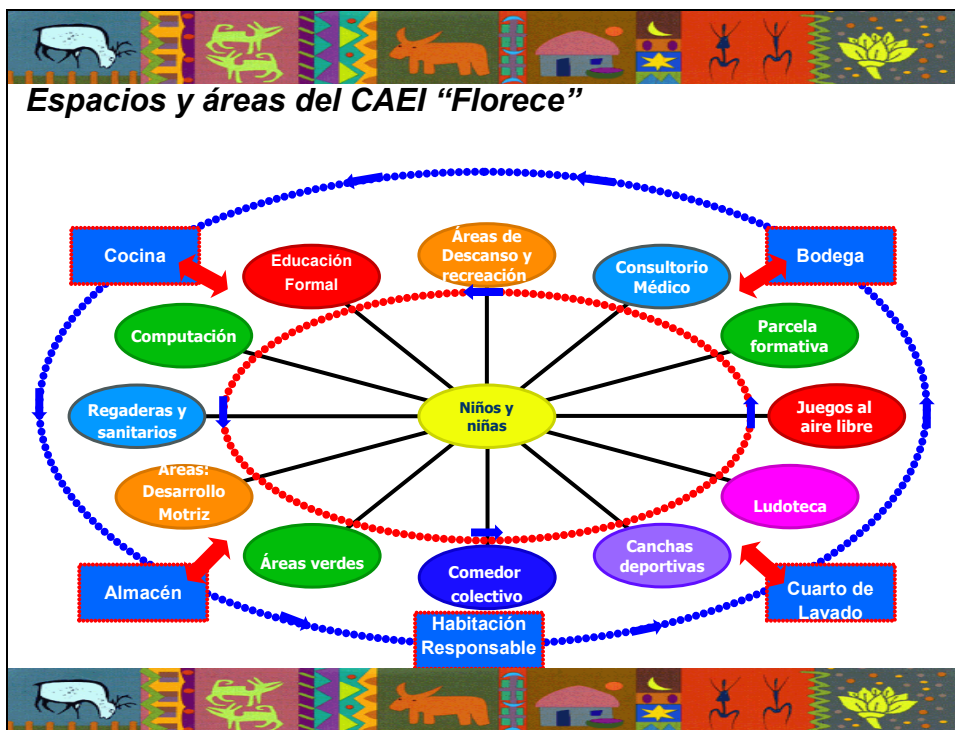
Espacios y áreas del CAEI “Florece”

Cocina

Educación Formal

Áreas de Descanso y recreación

Consultorio Médico

Bodega

Computación

Parcela formativa

Regaderas y sanitarios

Niños y niñas

Juegos al aire libre

Áreas: Desarrollo Motriz

Ludoteca

Áreas verdes

Comedor colectivo

Canchas deportivas

Almacén

Cuarto de Lavado

Habitación Responsable